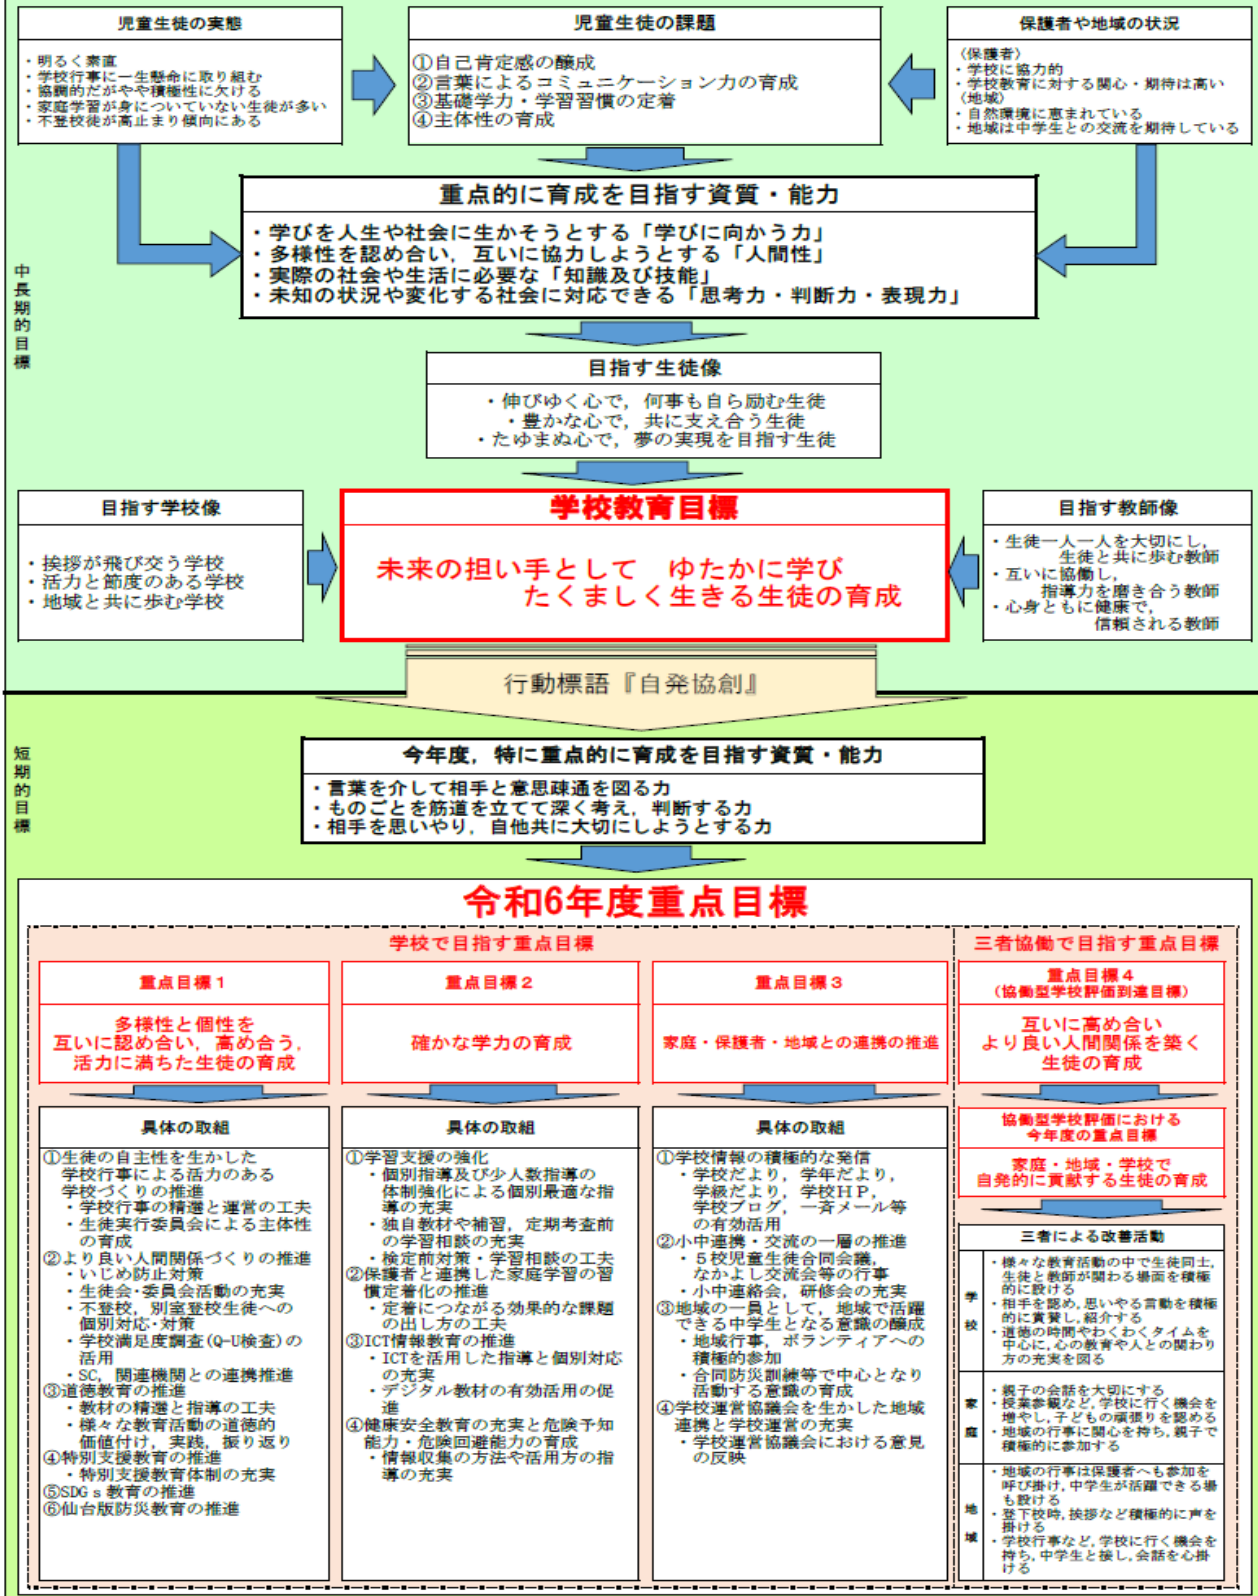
児童生徒の実態

・明るく素直
・学校行事に一生懸命に取り組む
・協調的だがやや積極性に欠ける
・家庭学習が身についていない生徒が多い
・不登校徒が高止まり傾向にある

児童生徒の課題

①自己肯定感の醸成
②言葉によるコミュニケーション力の育成
③基礎学力・学習習慣の定着
④主体性の育成

保護者や地域の状況

〈保護者〉
・学校に協力的
・学校教育に対する関心・期待は高い
〈地域〉
・自然環境に恵まれている
・地域は中学生との交流を期待している

中長期的目標

重点的に育成を目指す資質・能力

・学びを人生や社会に生かそうとする「学びに向かう力」
・多様性を認め合い，互いに協力しようとする「人間性」
・実際の社会や生活に必要な「知識及び技能」
・未知の状況や変化する社会に対応できる「思考力・判断力・表現力」

目指す生徒像

・伸びゆく心で，何事も自ら励む生徒
・豊かな心で，共に支え合う生徒
・たゆまぬ心で，夢の実現を目指す生徒

目指す学校像

・挨拶が飛び交う学校
・活力と節度のある学校
・地域と共に歩む学校

学校教育目標

未来の担い手として　ゆたかに学び
たくましく生きる生徒の育成

目指す教師像

・生徒一人一人を大切にし，生徒と共に歩む教師
・互いに協働し，指導力を磨き合う教師
・心身ともに健康で，信頼される教師

行動標語『自発協創』

短期的目標

今年度，特に重点的に育成を目指す資質・能力

・言葉を介して相手と意思疎通を図る力
・ものごとを筋道を立てて深く考え，判断する力
・相手を思いやり，自他共に大切にしようとする力

令和6年度重点目標

学校で目指す重点目標

重点目標１

多様性と個性を
互いに認め合い，高め合う，
活力に満ちた生徒の育成

具体の取組

①生徒の自主性を生かした学校行事による活力のある学校づくりの推進
・学校行事の精選と運営の工夫
・生徒実行委員会による主体性の育成
②より良い人間関係づくりの推進
・いじめ防止対策
・生徒会・委員会活動の充実
・不登校，別室登校生徒への個別対応・対策
・学校満足度調査(Q-U検査)の活用
・SC，関連機関との連携推進
③道徳教育の推進
・教材の精選と指導の工夫
・様々な教育活動の道徳的価値付け，実践，振り返り
④特別支援教育の推進
・特別支援教育体制の充実
⑤SDG s 教育の推進
⑥仙台版防災教育の推進

重点目標２

確かな学力の育成

具体の取組

①学習支援の強化
・個別指導及び少人数指導の体制強化による個別最適な指導の充実
・独自教材や補習，定期考査前の学習相談の充実
・検定前対策・学習相談の工夫
②保護者と連携した家庭学習の習慣定着化の推進
・定着につながる効果的な課題の出し方の工夫
③ICT情報教育の推進
・ICTを活用した指導と個別対応の充実
・デジタル教材の有効活用の促進
④健康安全教育の充実と危険予知能力・危険回避能力の育成
・情報収集の方法や活用方の指導の充実

重点目標３

家庭・保護者・地域との連携の推進

具体の取組

①学校情報の積極的な発信
・学校だより，学年だより，学級だより，学校ＨＰ，学校ブログ，一斉メール等の有効活用
②小中連携・交流の一層の推進
・５校児童生徒合同会議，なかよし交流会等の行事
・小中連絡会，研修会の充実
③地域の一員として，地域で活躍できる中学生となる意識の醸成
・地域行事，ボランティアへの積極的参加
・合同防災訓練等で中心となり活動する意識の育成
④学校運営協議会を生かした地域連携と学校運営の充実
・学校運営協議会における意見の反映

三者協働で目指す重点目標

重点目標４
（協働型学校評価到達目標）

互いに高め合い
より良い人間関係を築く
生徒の育成

協働型学校評価における
今年度の重点目標

家庭・地域・学校で
自発的に貢献する生徒の育成

三者による改善活動

| 学校 | ・様々な教育活動の中で生徒同士，生徒と教師が関わる場面を積極的に設ける<br>・相手を認め，思いやる言動を積極的に賞賛し，紹介する<br>・道徳の時間やわくわくタイムを中心に，心の教育や人との関わり方の充実を図る |
|---|---|
| 家庭 | ・親子の会話を大切にする<br>・授業参観など，学校に行く機会を増やし，子どもの頑張りを認める<br>・地域の行事に関心を持ち，親子で積極的に参加する |
| 地域 | ・地域の行事は保護者へも参加を呼び掛け，中学生が活躍できる場も設ける<br>・登下校時，挨拶など積極的に声を掛ける<br>・学校行事など，学校に行く機会を持ち，中学生と接し，会話を心掛ける |